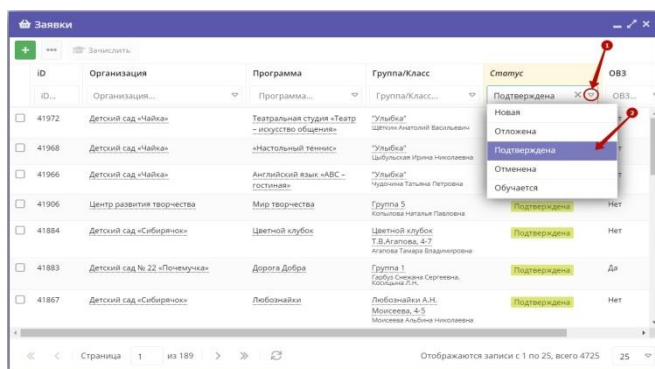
Заявки

+ ••• Зачислить

| | iD | Организация | Программа | Группа/Класс | Статус | ОВЗ |
|---|---|---|---|---|---|---|
| | iD... | Организация... | Программа... | Группа/Класс... | Подтверждена | ОВЗ... |
| | 41972 | Детский сад «Чайка» | Театральная студия «Театр – искусство общения» | "Улыбка" Щепкин Анатолий Васильевич | Новая | |
| | 41968 | Детский сад «Чайка» | «Настольный теннис» | "Улыбка" Цыбульская Ирина Николаевна | Отложена | |
| | 41966 | Детский сад «Чайка» | Английский язык «АВС – гостиная» | "Улыбка" Чудочина Татьяна Петровна | Подтверждена | |
| | 41906 | Центр развития творчества | Мир творчества | Группа 5 Копылова Наталья Павловна | Отменена | Нет |
| | 41884 | Детский сад «Сибирячок» | Цветной клубок | Цветной клубок Т.В.Агапова, 4-7 Агапова Тамара Владимировна | Подтверждена | Нет |
| | 41883 | Детский сад № 22 «Почемучка» | Дорога Добра | Группа 1 Гарбуз Снежана Сергеевна, Косицына Л.Н. | Подтверждена | Да |
| | 41867 | Детский сад «Сибирячок» | Любознайки | Любознайки А.Н. Моисеева, 4-5 Моисеева Альбина Николаевна | Подтверждена | Нет |

Обучается

1
2

Страница 1 из 189

Отображаются записи с 1 по 25, всего 4725 25